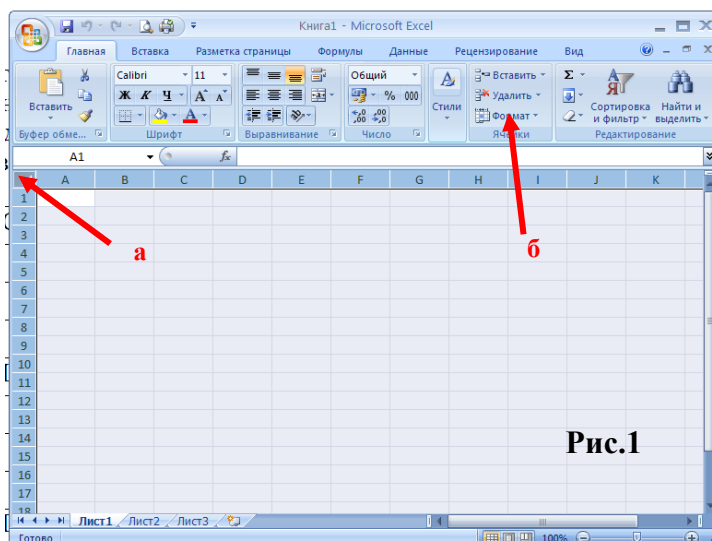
Книга1 - Microsoft Excel

Главная | Вставка | Разметка страницы | Формулы | Данные | Рецензирование | Вид

Вставить
Буфер обме...
Calibri
11
Ж К Ч
А А
Шрифт
Выравнивание
Общий
% 000
Число
Стили
Вставить
Удалить
Формат
Ячейки
Σ
Сортировка и фильтр
Найти и выделить
Редактирование

A1
$f_x$

| | A | B | C | D | E | F | G | H | I | J | K |
|---|---|---|---|---|---|---|---|---|---|---|---|
| 1 | | | | | | | | | | | |
| 2 | | | | | | | | | | | |
| 3 | | | | | | | | | | | |
| 4 | | | | | | | | | | | |
| 5 | | | | | | | | | | | |
| 6 | | | | | | | | | | | |
| 7 | | | | | | | | | | | |
| 8 | | | | | | | | | | | |
| 9 | | | | | | | | | | | |
| 10 | | | | | | | | | | | |
| 11 | | | | | | | | | | | |
| 12 | | | | | | | | | | | |
| 13 | | | | | | | | | | | |
| 14 | | | | | | | | | | | |
| 15 | | | | | | | | | | | |
| 16 | | | | | | | | | | | |
| 17 | | | | | | | | | | | |
| 18 | | | | | | | | | | | |

а
б
Рис.1

Лист1 | Лист2 | Лист3

Готово
100%